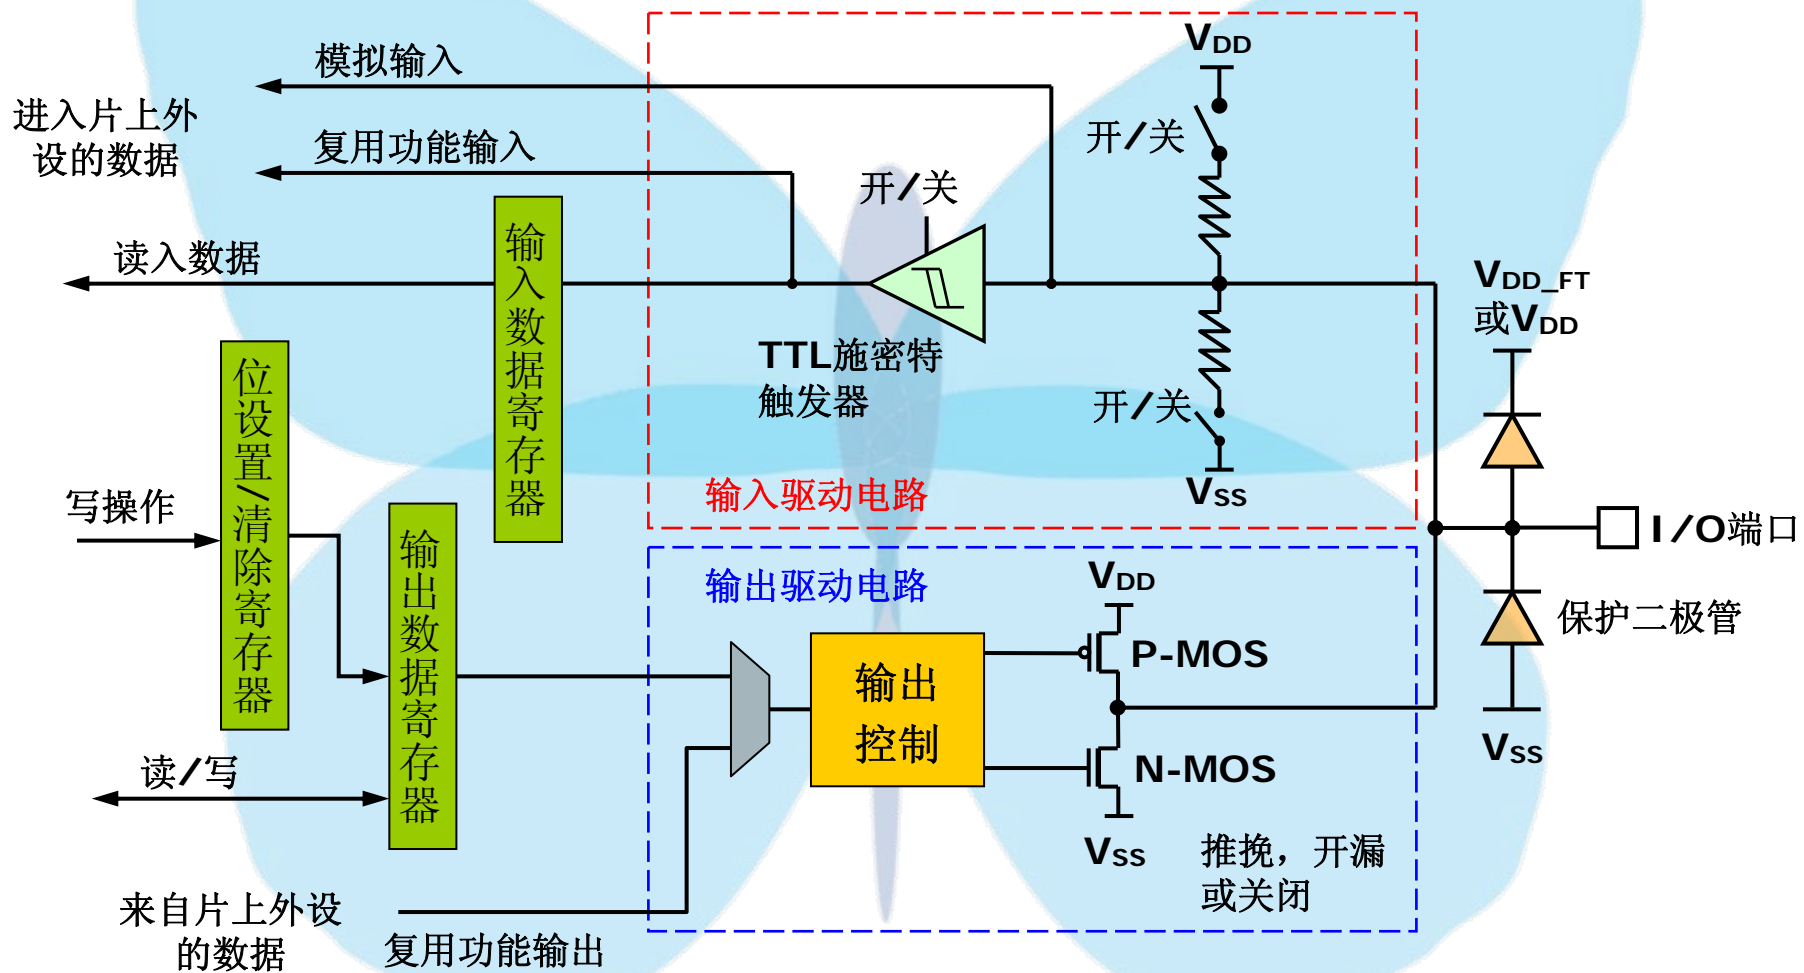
模拟输入

进入片上外设的数据

复用功能输入

读入数据

输入数据寄存器

开/关

$V_{DD}$

开/关

TTL施密特触发器

开/关

$V_{SS}$

$V_{DD\_FT}$ 或$V_{DD}$

输入驱动电路

位设置/清除寄存器

写操作

输出数据寄存器

I/O端口

输出驱动电路

$V_{DD}$

输出控制

P-MOS

保护二极管

N-MOS

$V_{SS}$

读/写

$V_{SS}$

推挽，开漏或关闭

来自片上外设的数据

复用功能输出